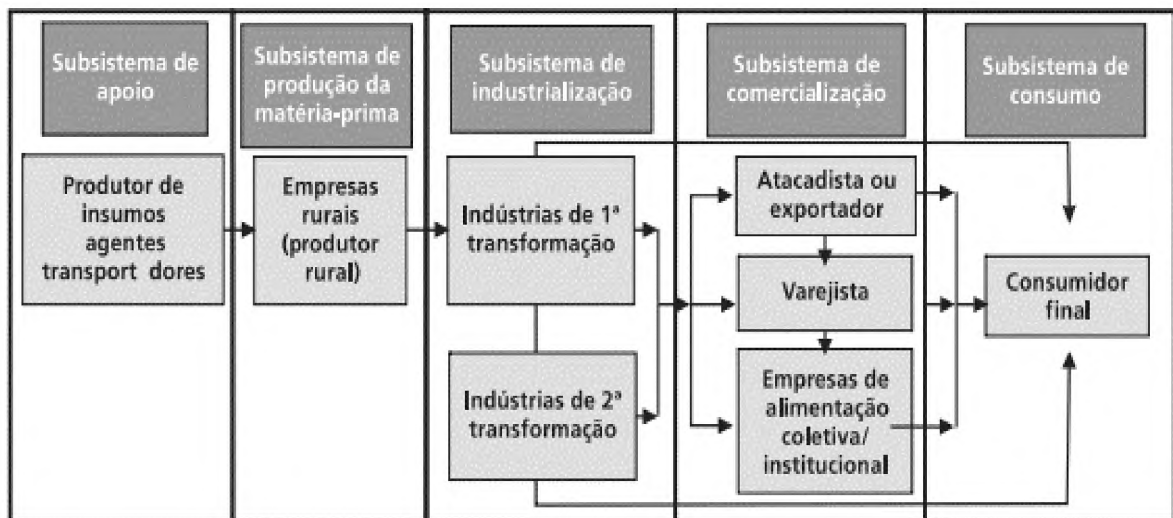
Subsistema de apoio

Subsistema de produção da matéria-prima

Subsistema de industrialização

Subsistema de comercialização

Subsistema de consumo

Produtor de insumos agentes transport dores

Empresas rurais (produtor rural)

Indústrias de 1ª transformação

Indústrias de 2ª transformação

Atacadista ou exportador

Varejista

Empresas de alimentação coletiva/ institucional

Consumidor final